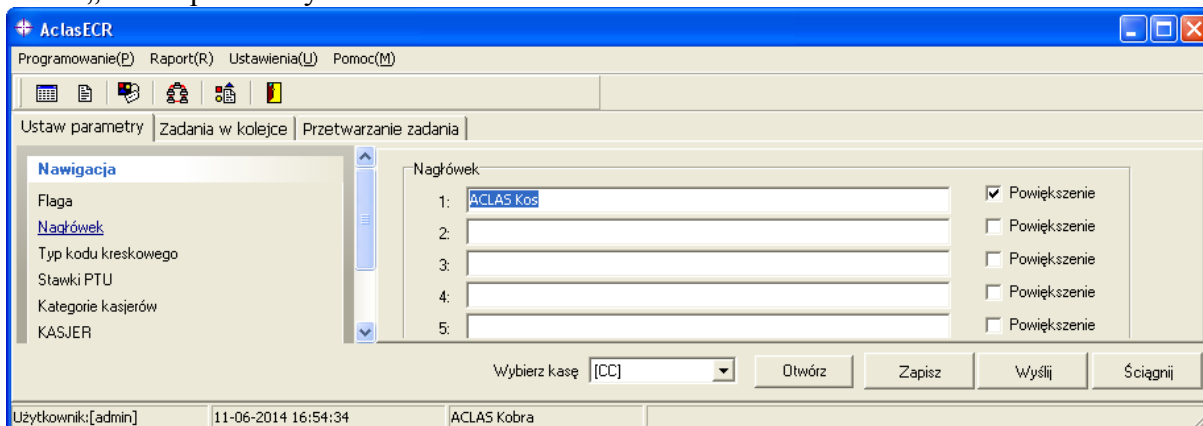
AclasECR

Programowanie(P) Raport(R) Ustawienia(U) Pomoc(M)

Ustaw parametry | Zadania w kolejce | Przetwarzanie zadania

Nawigacja
Flaga
Nagłówek
Typ kodu kreskowego
Stawki PTU
Kategorie kasjerów
KASJER

Nagłówek
1: ACLAS Kos
2:
3:
4:
5:

Powiększenie
Powiększenie
Powiększenie
Powiększenie
Powiększenie

Wybierz kasę [CC]
Otwórz
Zapisz
Wyślij
Ściągnij

Użytkownik:[admin]
11-06-2014 16:54:34
ACLAS Kobra